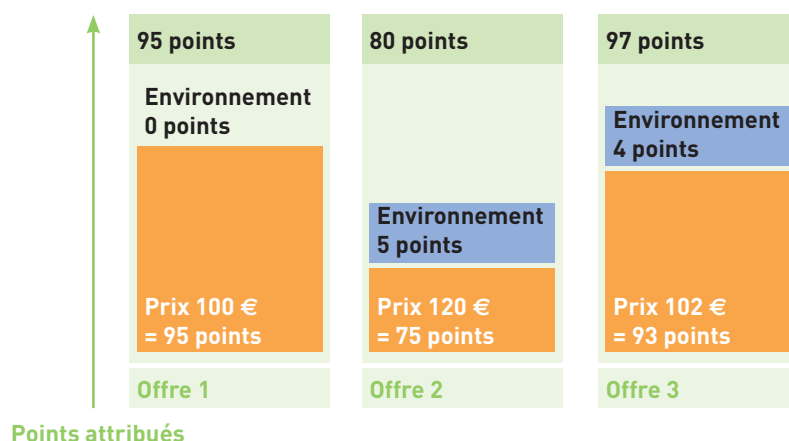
95 points

Environnement
0 points

Prix 100 €
= 95 points

Offre 1

80 points

Environnement
5 points

Prix 120 €
= 75 points

Offre 2

97 points

Environnement
4 points

Prix 102 €
= 93 points

Offre 3

Points attribués